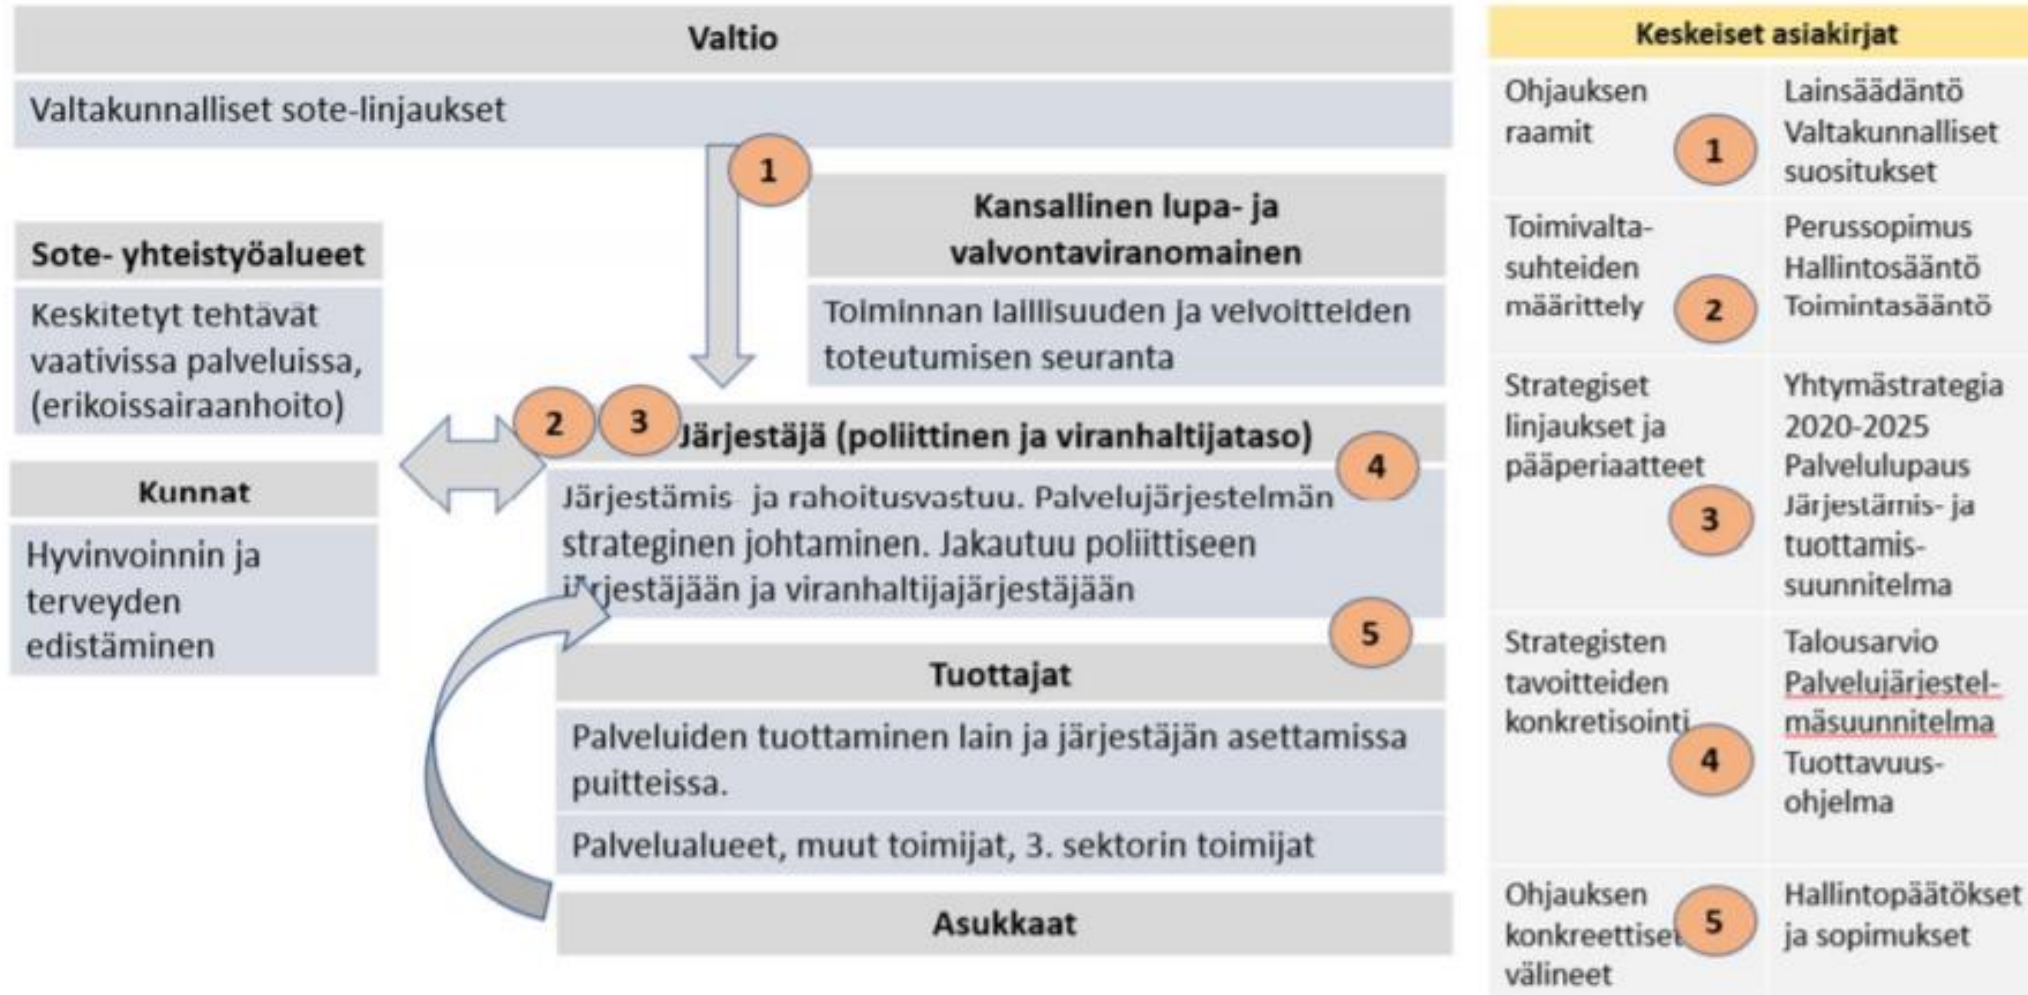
Valtio

Valtakunnalliset sote-linjaukset

1

Kansallinen lupa- ja valvontaviranomainen

Toiminnan laillisuuden ja velvoitteiden toteutumisen seuranta

Sote- yhteistyöalueet

Keskitetyt tehtävät vaativissa palveluissa, (erikoissairaanhoito)

Kunnat

Hyvinvoinnin ja terveyden edistäminen

2 3 Järjestäjä (poliittinen ja viranhaltijataso) 4

Järjestämis- ja rahoitusvastuu. Palvelujärjestelmän strateginen johtaminen. Jakautuu poliittiseen järjestäjään ja viranhaltijajärjestäjään

5

Tuottajat

Palveluiden tuottaminen lain ja järjestäjän asettamissa puitteissa.

Palvelualueet, muut toimijat, 3. sektorin toimijat

Asukkaat

Keskeiset asiakirjat

| | | |
|---|---|---|
| Ohjauksen raamit | 1 | Lainsäädäntö Valtakunnalliset suositukset |
| Toimivalta-suhteiden määrittely | 2 | Perussopimus Hallintosääntö Toimintasääntö |
| Strategiset linjaukset ja pääperiaatteet | 3 | Yhtymästrategia 2020-2025 Palvelulupaus Järjestämis- ja tuottamis-suunnitelma |
| Strategisten tavoitteiden konkretisointi | 4 | Talousarvio Palvelujärjestelmäsuunnitelma Tuottavuus-ohjelma |
| Ohjauksen konkreettiset välineet | 5 | Hallintopäätökset ja sopimukset |